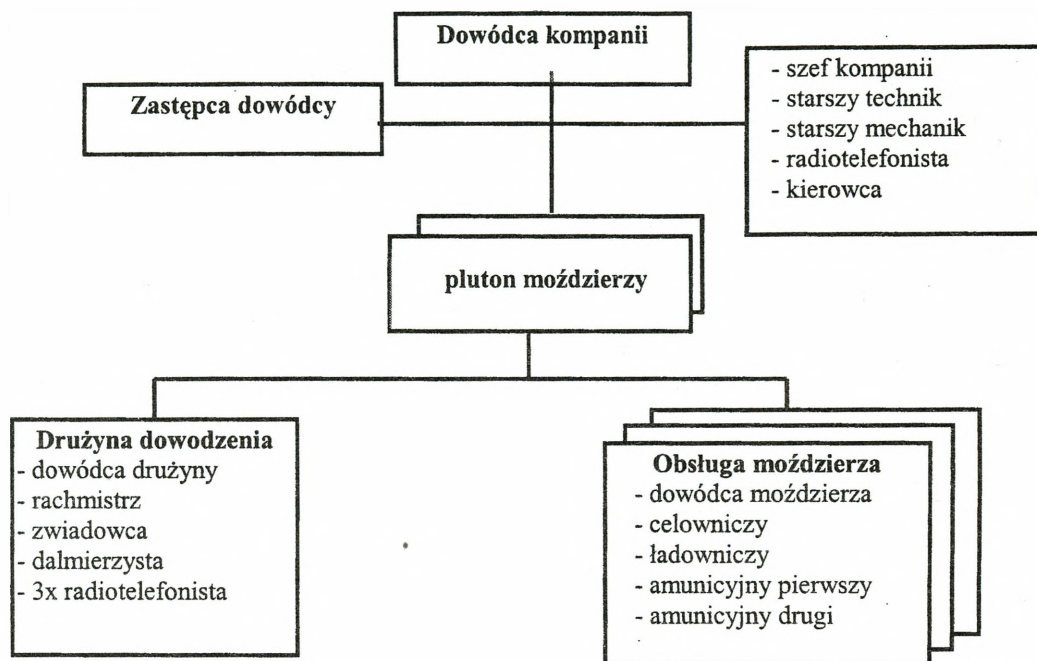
Dowódca kompanii

Zastępca dowódcy

- szef kompanii
- starszy technik
- starszy mechanik
- radiotelefonista
- kierowca

pluton moździerzy

Drużyna dowodzenia
- dowódca drużyny
- rachmistrz
- zwiadowca
- dalmierzysta
- 3x radiotelefonista

Obsługa moździerza
- dowódca moździerza
- celowniczy
- ładowniczy
- amunicyjny pierwszy
- amunicyjny drugi